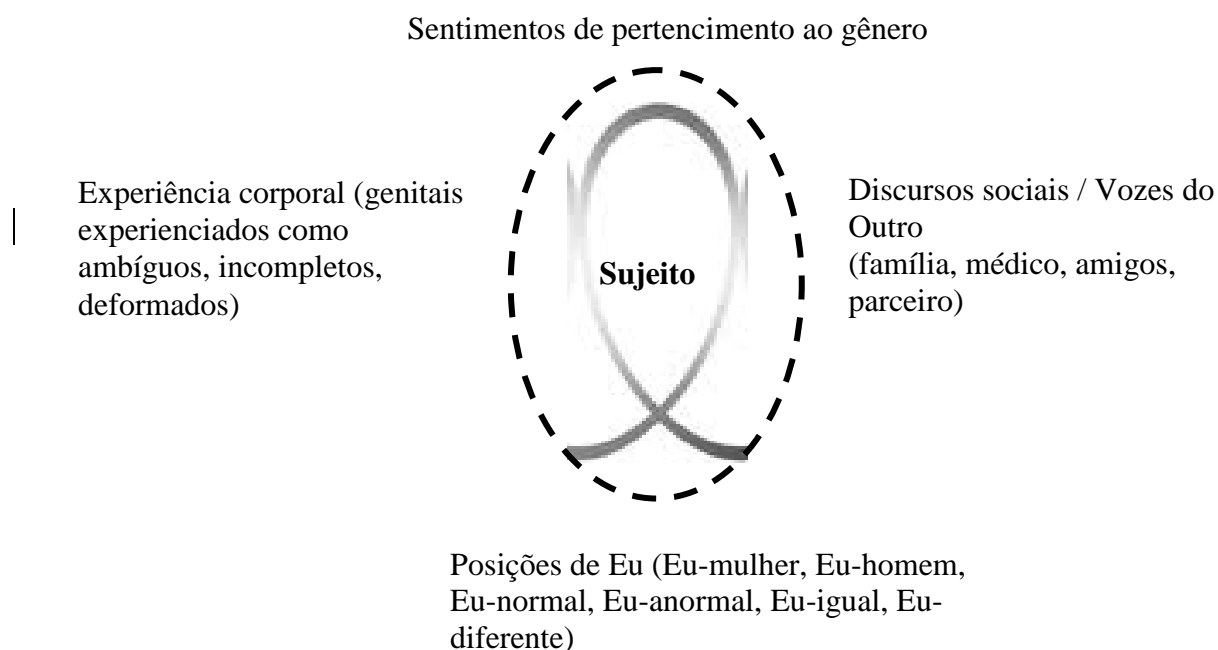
Sentimentos de pertencimento ao gênero

Experiência corporal (genitais experienciados como ambíguos, incompletos, deformados)

Sujeito

Discursos sociais / Vozes do Outro
(família, médico, amigos, parceiro)

Posições de Eu (Eu-mulher, Eu-homem, Eu-normal, Eu-anormal, Eu-igual, Eu-diferente)